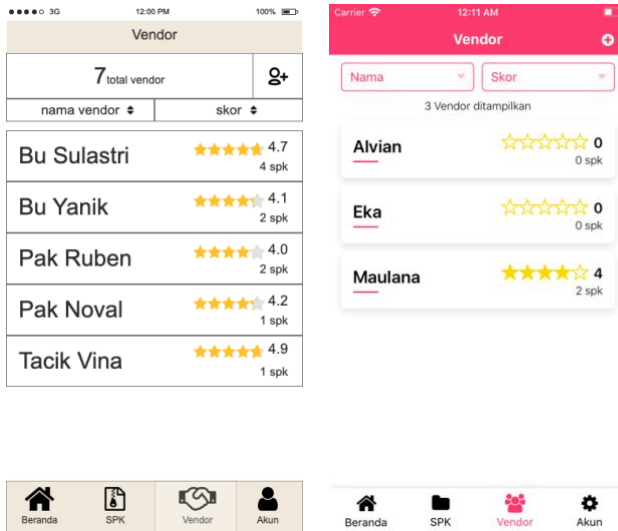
●●●●○ 3G 12:00 PM 100%

Vendor

7 total vendor

nama vendor ⬍ skor ⬍

Bu Sulastri 4.7 4 spk

Bu Yanik 4.1 2 spk

Pak Ruben 4.0 2 spk

Pak Noval 4.2 1 spk

Tacik Vina 4.9 1 spk

Beranda SPK Vendor Akun

Carrier 12:11 AM

Vendor

Nama Skor

3 Vendor ditampilkan

Alvian 0 0 spk

Eka 0 0 spk

Maulana 4 2 spk

Beranda SPK Vendor Akun